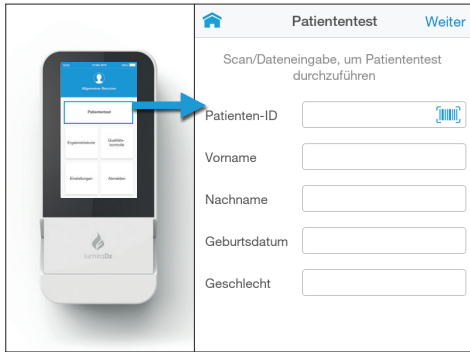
Allgemeiner Benutzer

Patiententest

Ergebnisabrufe

Qualitätskontrolle

Einstellungen

Abmelden

Patiententest

Weiter

Scan/Dateneingabe, um Patiententest durchzuführen

Patienten-ID

Vorname

Nachname

Geburtsdatum

Geschlecht